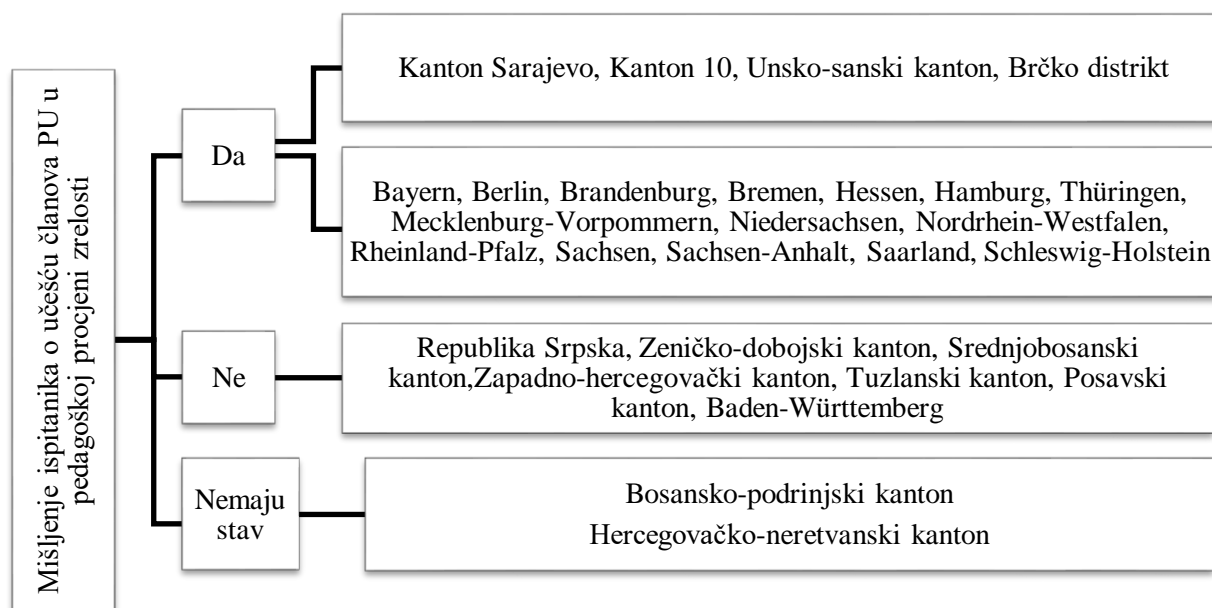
Mišljenje ispitanika o učešću članova PU u pedagoškoj procjeni zrelosti

Da

Kanton Sarajevo, Kanton 10, Unsko-sanski kanton, Brčko distrikt

Bayern, Berlin, Brandenburg, Bremen, Hessen, Hamburg, Thüringen, Mecklenburg-Vorpommern, Niedersachsen, Nordrhein-Westfalen, Rheinland-Pfalz, Sachsen, Sachsen-Anhalt, Saarland, Schleswig-Holstein

Ne

Republika Srpska, Zeničko-dobojski kanton, Srednjobosanski kanton,Zapadno-hercegovački kanton, Tuzlanski kanton, Posavski kanton, Baden-Württemberg

Nemaju stav

Bosansko-podrinjski kanton
Hercegovačko-neretvanski kanton